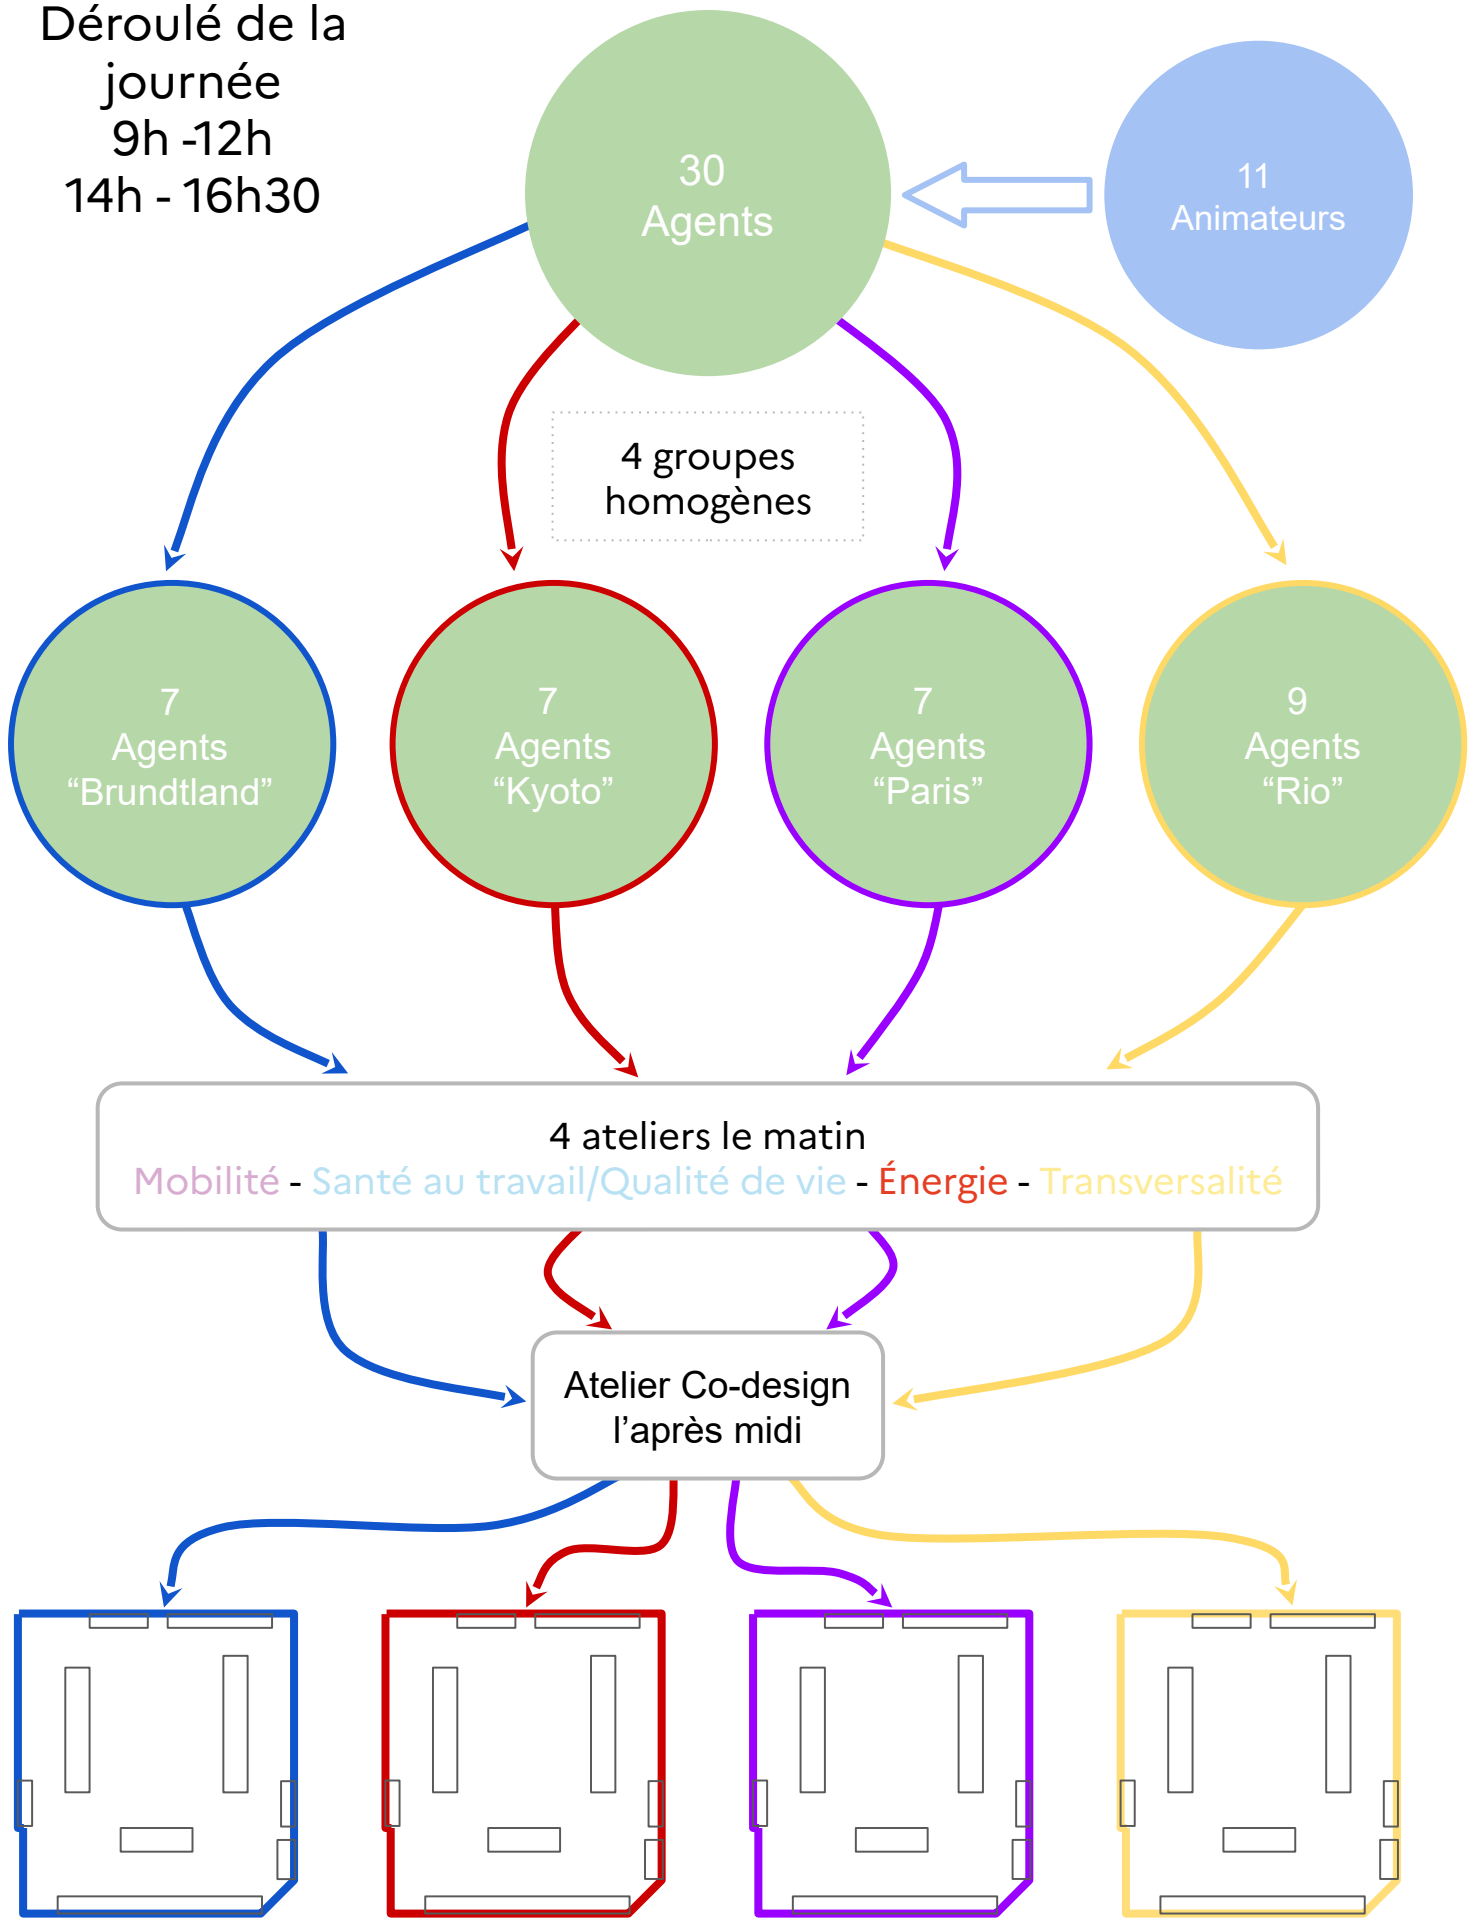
Déroulé de la journée
9h -12h
14h - 16h30

30
Agents

11
Animateurs

4 groupes homogènes

7
Agents
“Brundtland”

7
Agents
“Kyoto”

7
Agents
“Paris”

9
Agents
“Rio”

4 ateliers le matin
Mobilité - Santé au travail/Qualité de vie - Énergie - Transversalité

Atelier Co-design
l’après midi